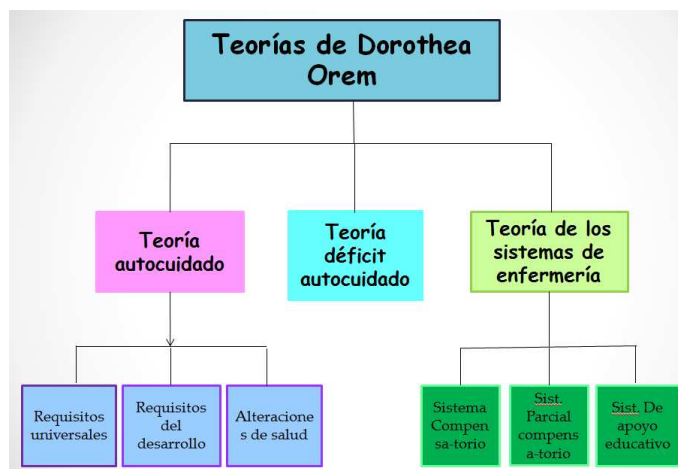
Teorías de Dorothea Orem

Teoría autocuidado

Teoría déficit autocuidado

Teoría de los sistemas de enfermería

Requisitos universales

Requisitos del desarrollo

Alteraciones de salud

Sistema Compen sa-torio

Sist. Parcial compens a-torio

Sist. De apoyo educativo